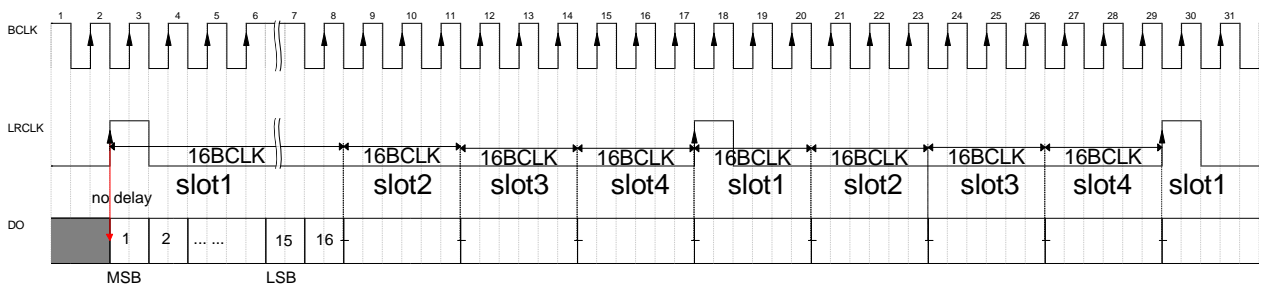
1 2 3 4 5 6 7 8 9 10 11 12 13 14 15 16 17 18 19 20 21 22 23 24 25 26 27 28 29 30 31

BCLK

LRCLK

16BCLK 16BCLK 16BCLK 16BCLK 16BCLK 16BCLK 16BCLK 16BCLK

slot1 slot2 slot3 slot4 slot1 slot2 slot3 slot4 slot1

no delay

DO

1 2 ... ... 15 16

MSB LSB